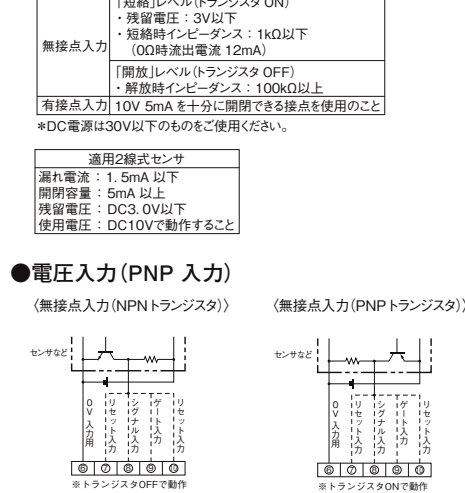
| | 「短絡」レベル(トランジスタ ON)<br>・残留電圧：3V以下<br>・短絡時インピーダンス：1kΩ以下<br>（0Ω時流出電流 12mA） |
|---|---|
| 無接点入力 | 「開放」レベル(トランジスタ OFF)<br>・解放時インピーダンス：100kΩ以上 |
| 有接点入力 | 10V 5mA を十分に開閉できる接点を使用のこと |

*DC電源は30V以下のものをご使用ください。

| 適用2線式センサ |
|---|
| 漏れ電流：1.5mA 以下<br>開閉容量：5mA 以上<br>残留電圧：DC3.0V以下<br>使用電圧：DC10Vで動作すること |

●電圧入力(PNP 入力)

〈無接点入力(NPNトランジスタ)〉

センサなど

0V入力用
リセット入力
シグナル入力
ゲート入力
リセット入力

⑥ ⑦ ⑧ ⑨ ⑩

※トランジスタOFFで動作

〈無接点入力(PNPトランジスタ)〉

センサなど

0V入力用
リセット入力
シグナル入力
ゲート入力
リセット入力

⑥ ⑦ ⑧ ⑨ ⑩

※トランジスタONで動作